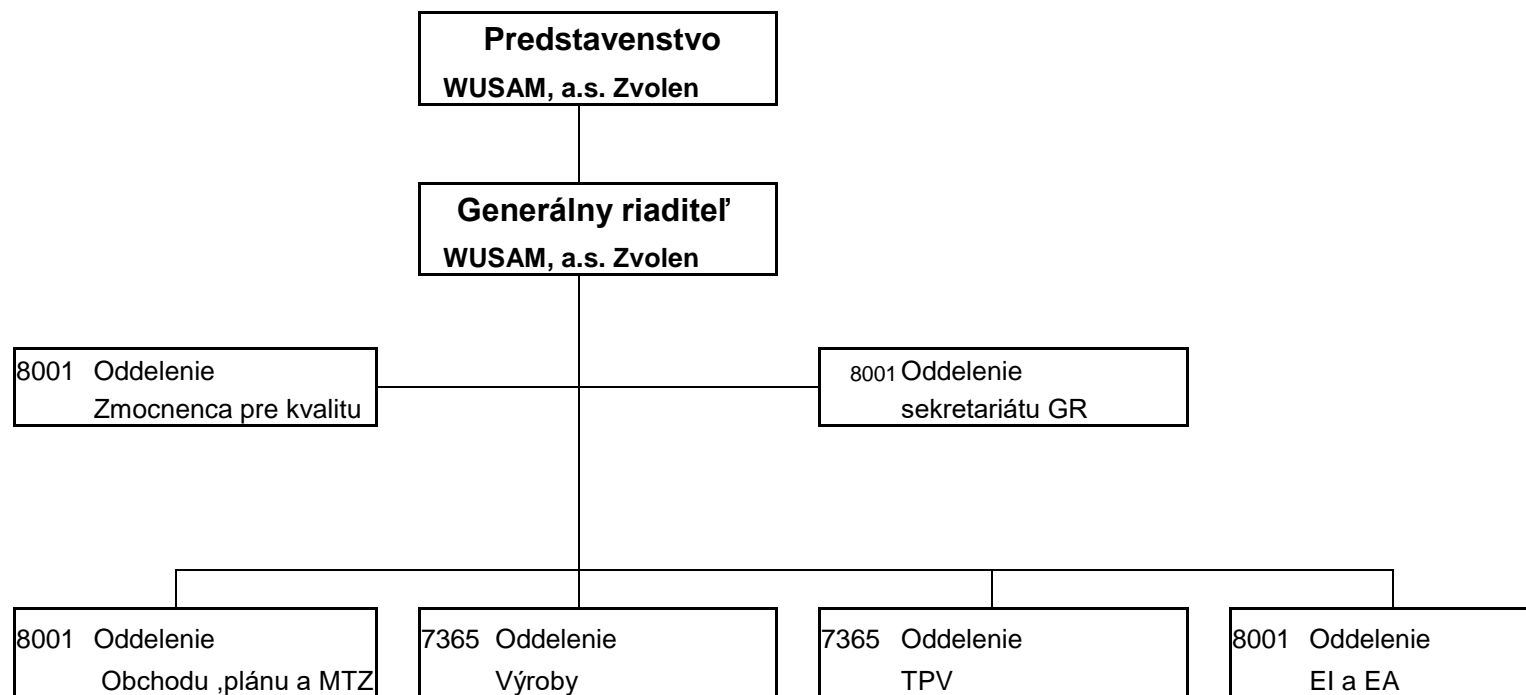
Predstavenstvo
WUSAM, a.s. Zvolen

Generálny riaditeľ
WUSAM, a.s. Zvolen

8001 Oddelenie
Zmocnenca pre kvalitu

8001 Oddelenie
sekretariátu GR

8001 Oddelenie
Obchodu ,plánu a MTZ

7365 Oddelenie
Výroby

7365 Oddelenie
TPV

8001 Oddelenie
EI a EA